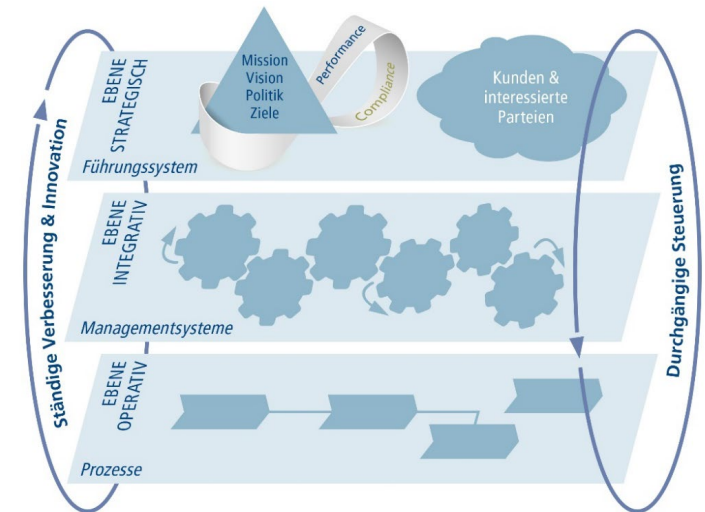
Ständige Verbesserung & Innovation

EBENE STRATEGISCH

Mission
Vision
Politik
Ziele

Performance

Compliance

Kunden & interessierte Parteien

Führungssystem

EBENE INTEGRATIV

Managementsysteme

EBENE OPERATIV

Prozesse

Durchgängige Steuerung